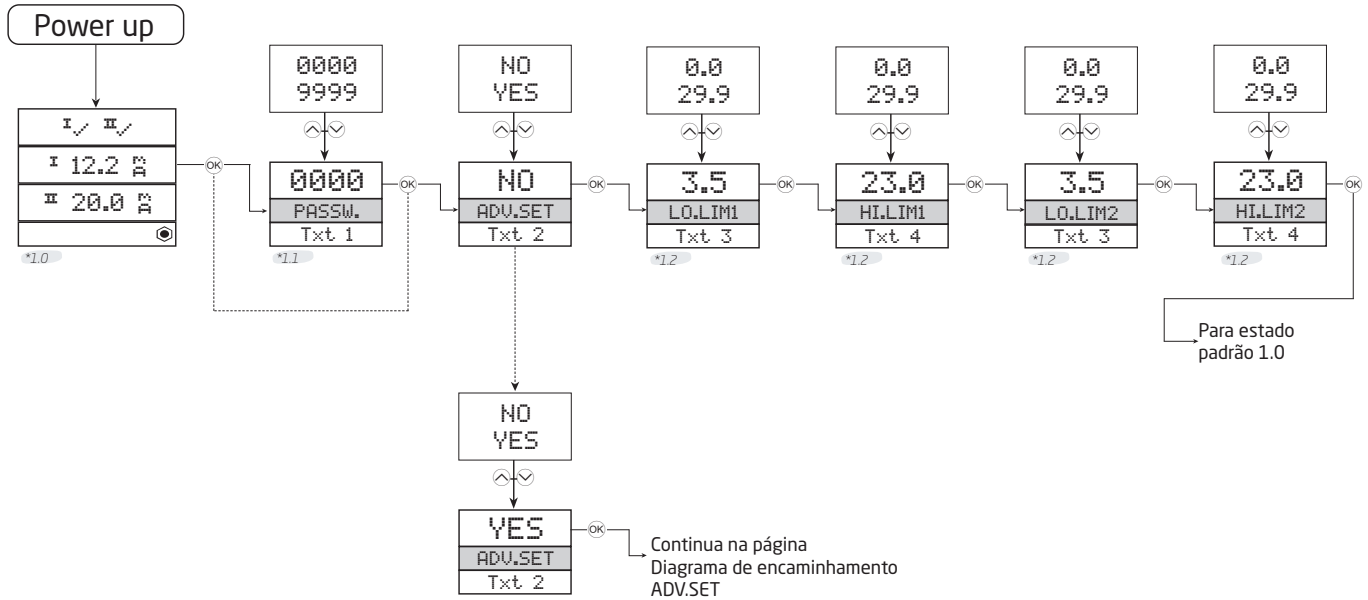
Power up

I✓ II✓
I 12.2 mA
II 20.0 mA
*1.0

0000
9999
0000
PASSW.
Txt 1
*1.1

NO
YES
NO
ADV.SET
Txt 2

0.0
29.9
3.5
LO.LIM1
Txt 3
*1.2

0.0
29.9
23.0
HI.LIM1
Txt 4
*1.2

0.0
29.9
3.5
LO.LIM2
Txt 3
*1.2

0.0
29.9
23.0
HI.LIM2
Txt 4
*1.2

Para estado padrão 1.0

NO
YES
YES
ADV.SET
Txt 2

Continua na página
Diagrama de encaminhamento
ADV.SET